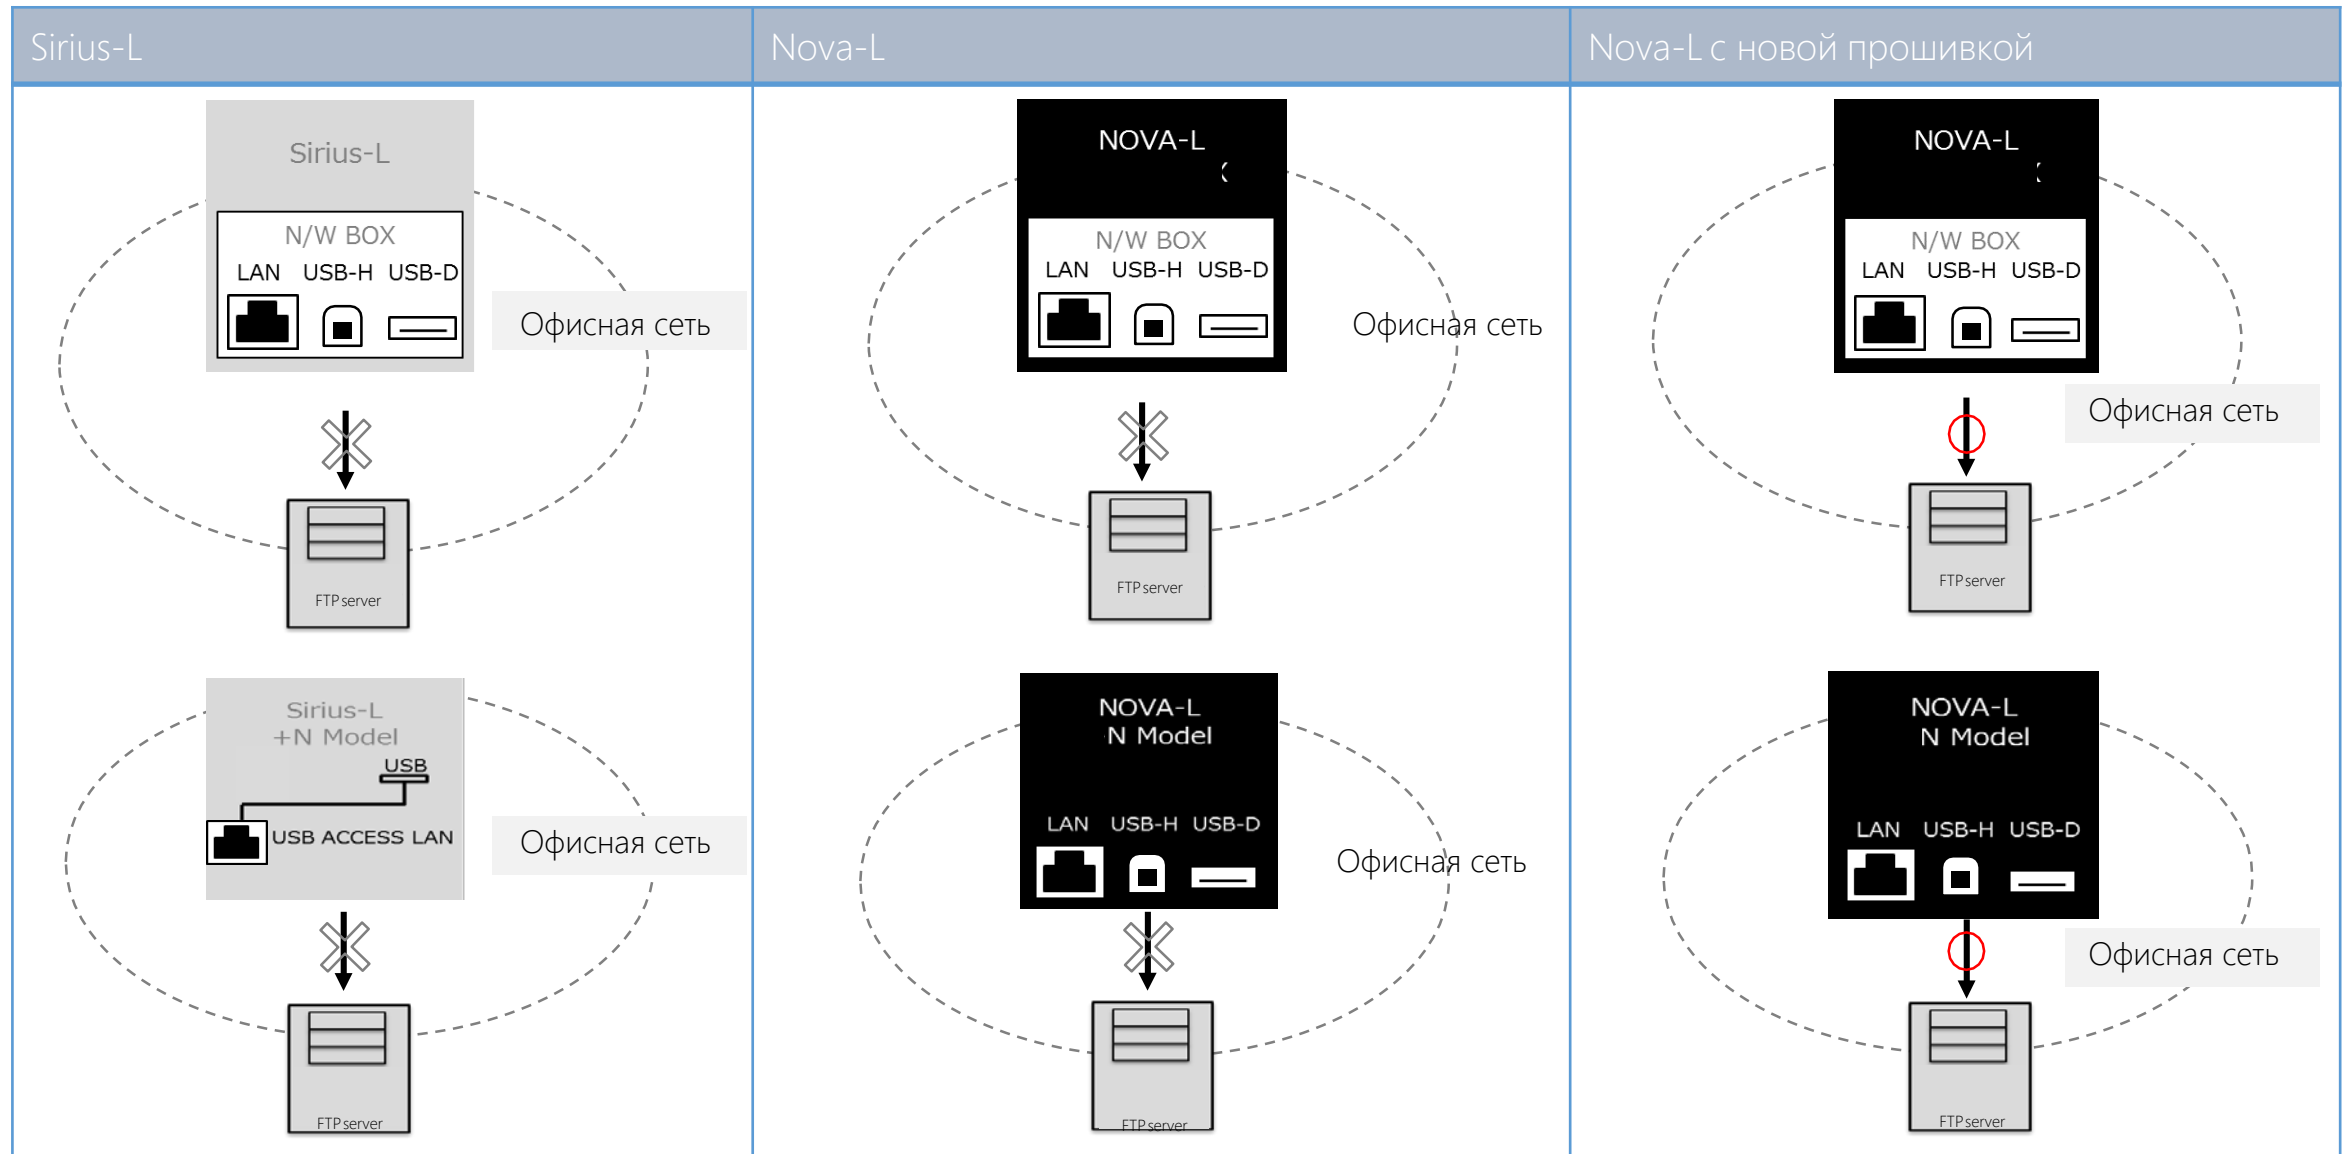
| Sirius-L | Nova-L | Nova-L с новой прошивкой |
|---|---|---|
| Sirius-L<br>N/W BOX<br>LAN USB-H USB-D<br>Офисная сеть<br>FTP server | NOVA-L<br>N/W BOX<br>LAN USB-H USB-D<br>Офисная сеть<br>FTP server | NOVA-L<br>N/W BOX<br>LAN USB-H USB-D<br>Офисная сеть<br>FTP server |
| Sirius-L<br>+N Model<br>USB<br>USB ACCESS LAN<br>Офисная сеть<br>FTP server | NOVA-L<br>N Model<br>LAN USB-H USB-D<br>Офисная сеть<br>FTP server | NOVA-L<br>N Model<br>LAN USB-H USB-D<br>Офисная сеть<br>FTP server |